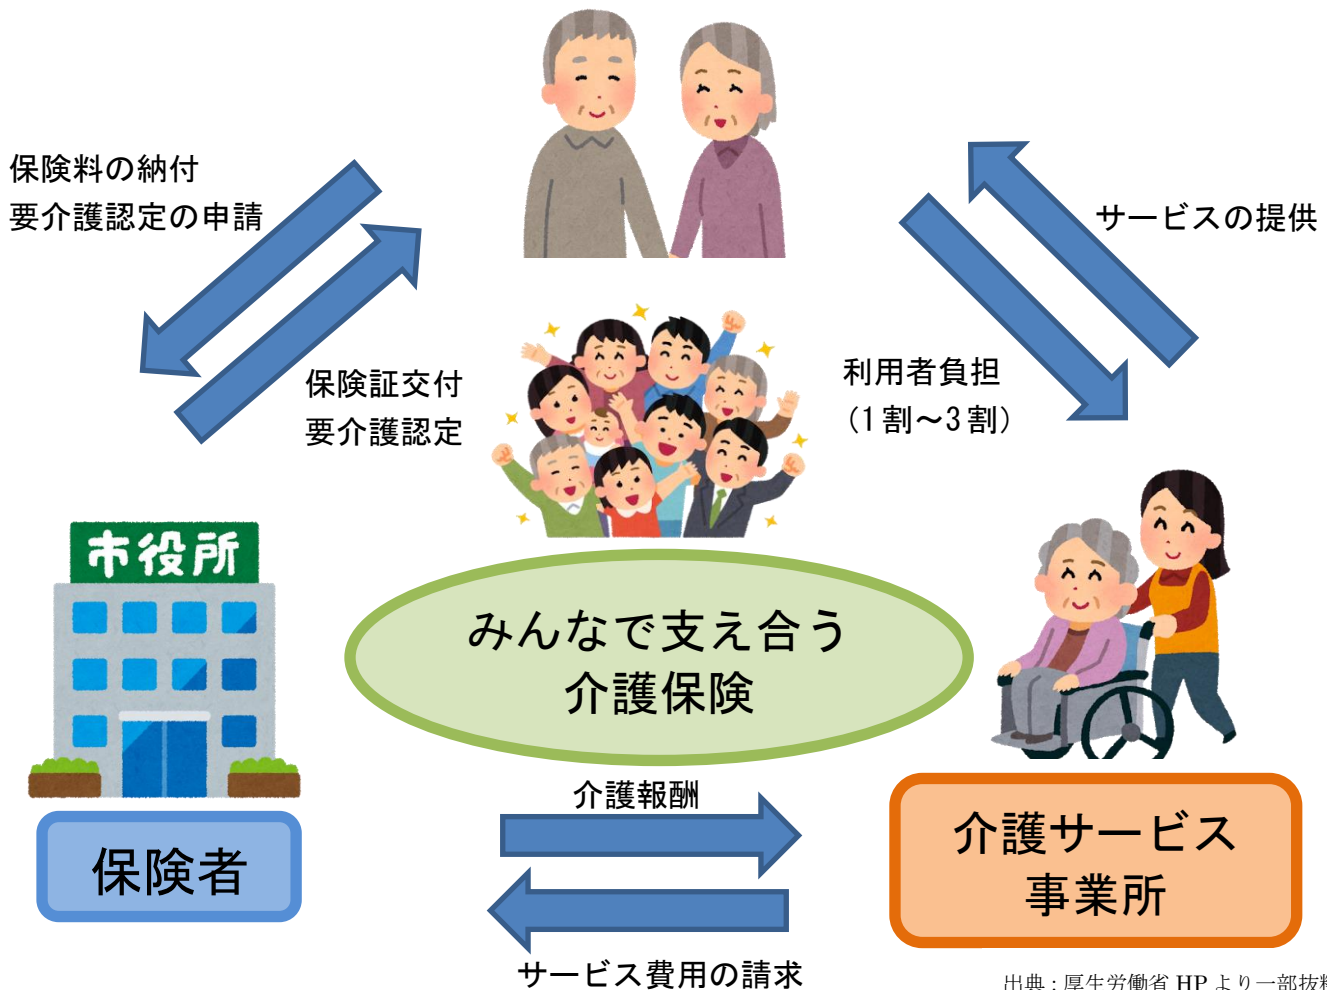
保険料の納付
要介護認定の申請

保険証交付
要介護認定

サービスの提供

利用者負担
（1割～3割）

市役所

みんなで支え合う
介護保険

保険者

介護報酬

サービス費用の請求

介護サービス
事業所

出典：厚生労働省 HP より一部抜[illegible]